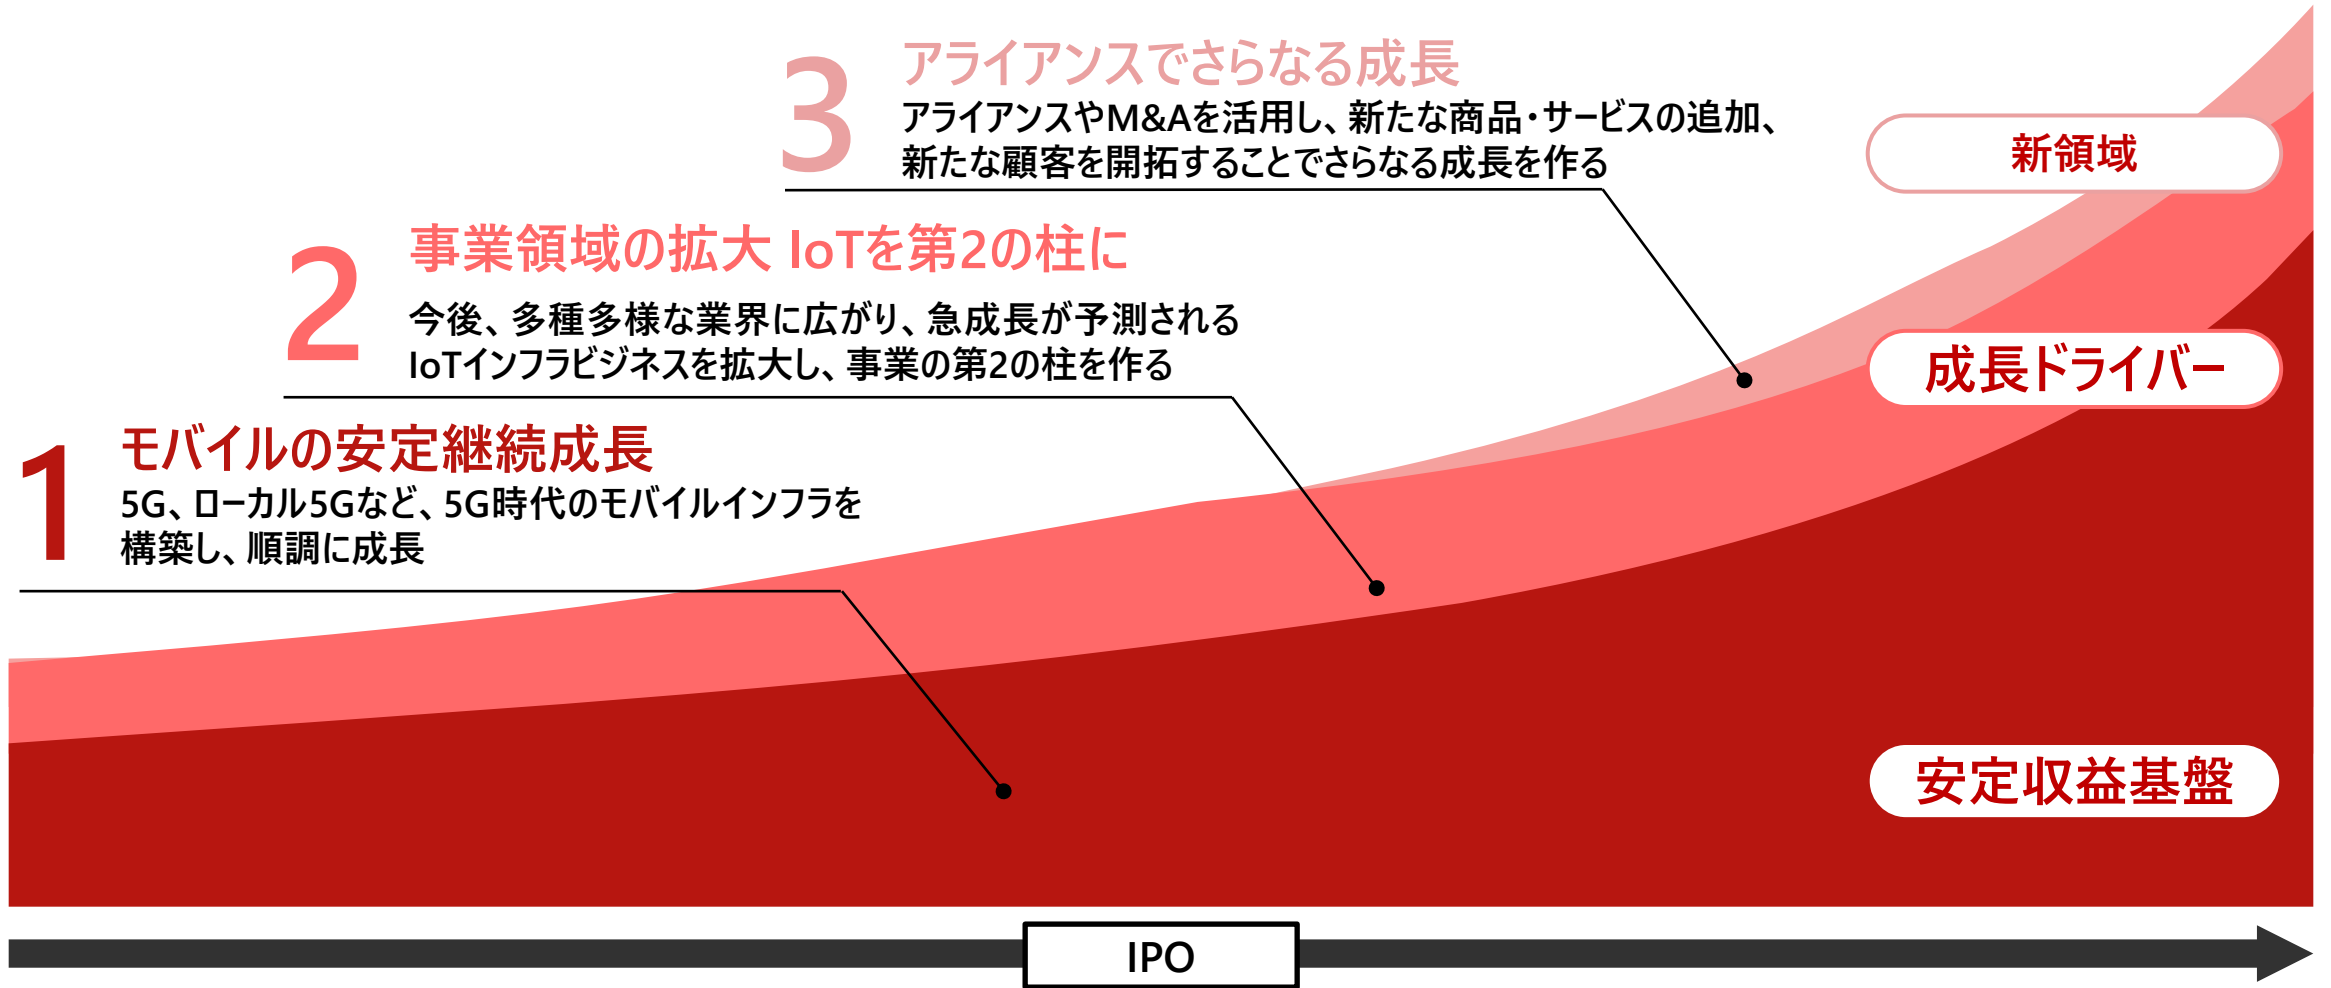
3 アライアンスでさらなる成長
アライアンスやM&Aを活用し、新たな商品・サービスの追加、新たな顧客を開拓することでさらなる成長を作る

新領域

2 事業領域の拡大 IoTを第2の柱に
今後、多種多様な業界に広がり、急成長が予測されるIoTインフラビジネスを拡大し、事業の第2の柱を作る

成長ドライバー

1 モバイルの安定継続成長
5G、ローカル5Gなど、5G時代のモバイルインフラを構築し、順調に成長

安定収益基盤

IPO